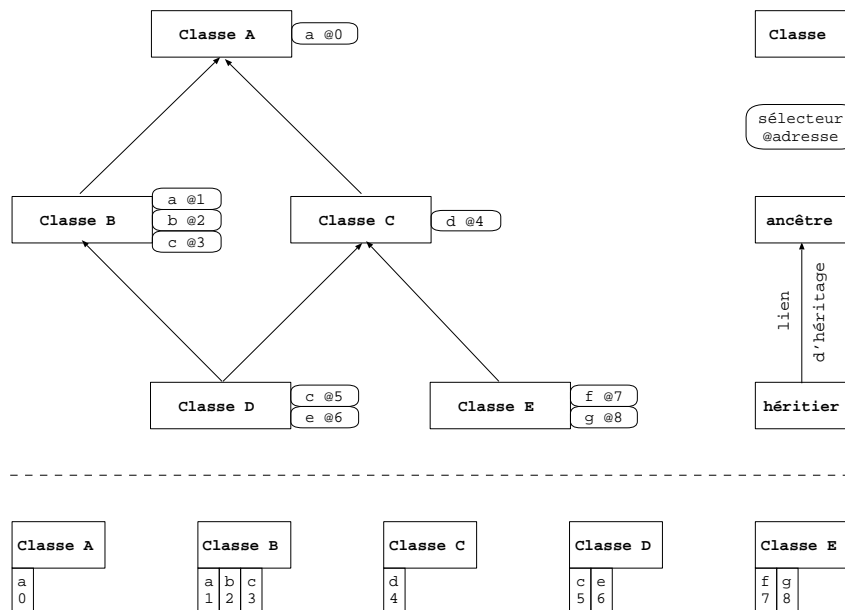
Classe A
a @0

Classe B
a @1
b @2
c @3

Classe C
d @4

Classe D
c @5
e @6

Classe E
f @7
g @8

Classe

sélecteur
@adresse

ancêtre

lien d'héritage

héritier

Classe A
a
0

Classe B
| a | b | c |
|---|---|---|
| 1 | 2 | 3 |

Classe C
d
4

Classe D
| c | e |
|---|---|
| 5 | 6 |

Classe E
| f | g |
|---|---|
| 7 | 8 |